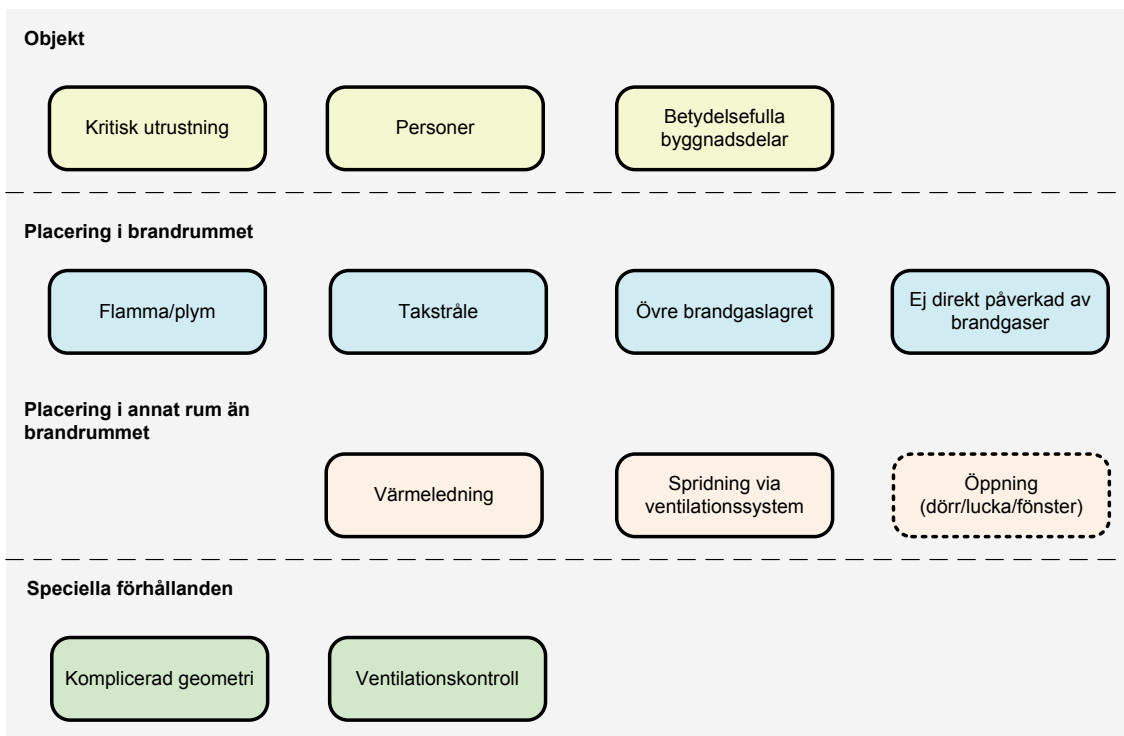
Objekt

Kritisk utrustning

Personer

Betydelsefulla byggnadsdelar

Placering i brandrummet

Flamma/plym

Takstråle

Övre brandgaslagret

Ej direkt påverkad av brandgaser

Placering i annat rum än brandrummet

Värmeledning

Spridning via ventilationssystem

Öppning (dörr/lucka/fönster)

Speciella förhållanden

Komplicerad geometri

Ventilationskontroll